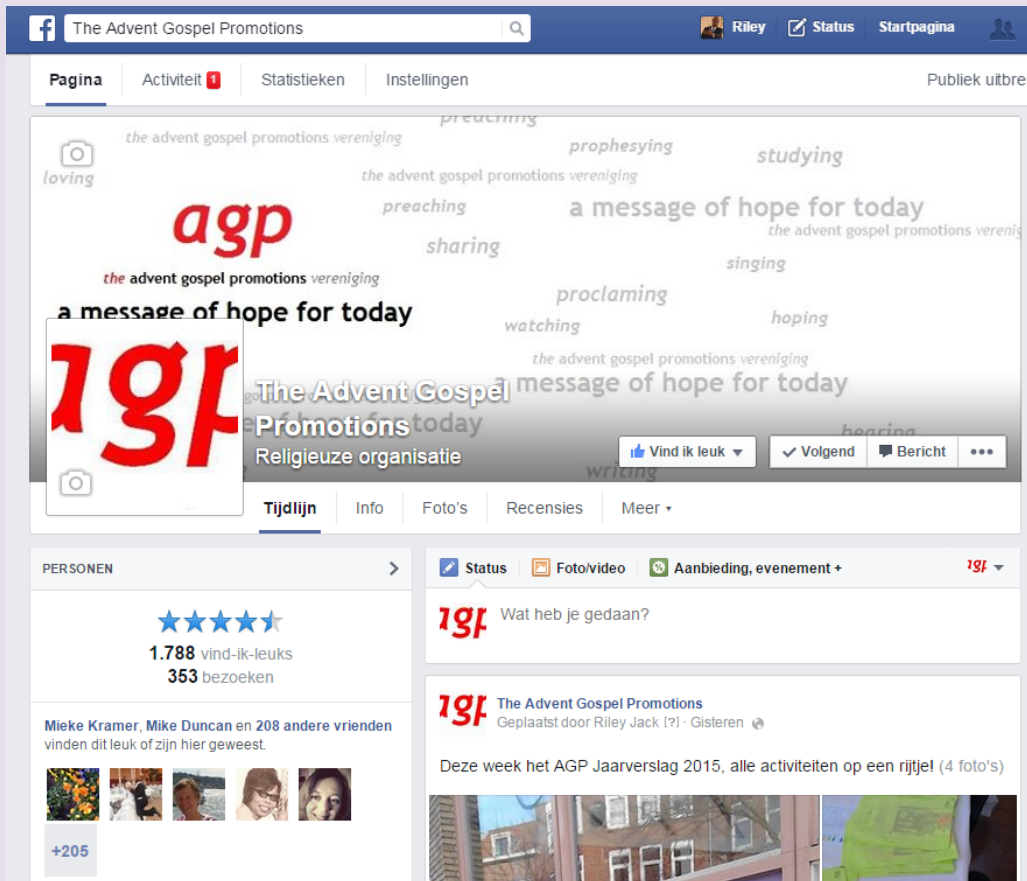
The Advent Gospel Promotions

Riley Status Startpagina

Pagina Activiteit 1 Statistieken Instellingen Publiek uitbre

preaching
the advent gospel promotions vereniging
loving
prophesying
studying
the advent gospel promotions vereniging
preaching
a message of hope for today
the advent gospel promotions vereni
sharing
singing
proclaming
watching
hoping
the advent gospel promotions vereniging
a message of hope for today
hearing
writing

agp
the advent gospel promotions vereniging
a message of hope for today

agp

The Advent Gospel Promotions
Religieuze organisatie

Vind ik leuk Volgend Bericht •••

Tijdlijn Info Foto's Recensies Meer

PERSONEN

1.788 vind-ik-leuks
353 bezoeken

Mieke Kramer, Mike Duncan en 208 andere vrienden vinden dit leuk of zijn hier geweest.

+205

Status Foto/video Aanbieding, evenement +

Wat heb je gedaan?

The Advent Gospel Promotions
Geplaatst door Riley Jack [?] · Gisteren

Deze week het AGP Jaarverslag 2015, alle activiteiten op een rijtje! (4 foto's)